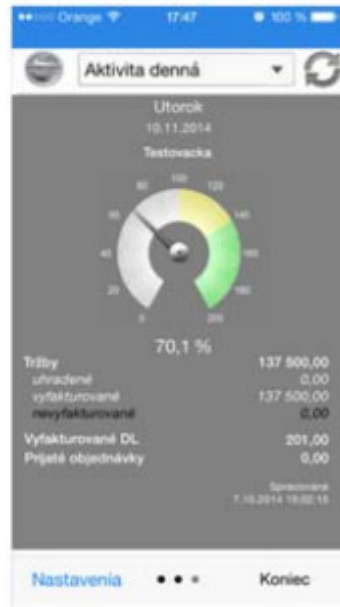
Orange 17:47 100 %

Aktivita denná

Utorok
10.11.2014
Testovacka

0
20
40
60
80
100
120
140
160
180
200

70,1 %

| | |
|---|---|
| Tržby | 137 500,00 |
| uhradené | 0,00 |
| vyfakturované | 137 500,00 |
| nevyfakturované | 0,00 |
| Vyfakturované DL | 201,00 |
| Prijaté objednávky | 0,00 |

Spracované
7.10.2014 18:00:15

Nastavenia • • • Koniec